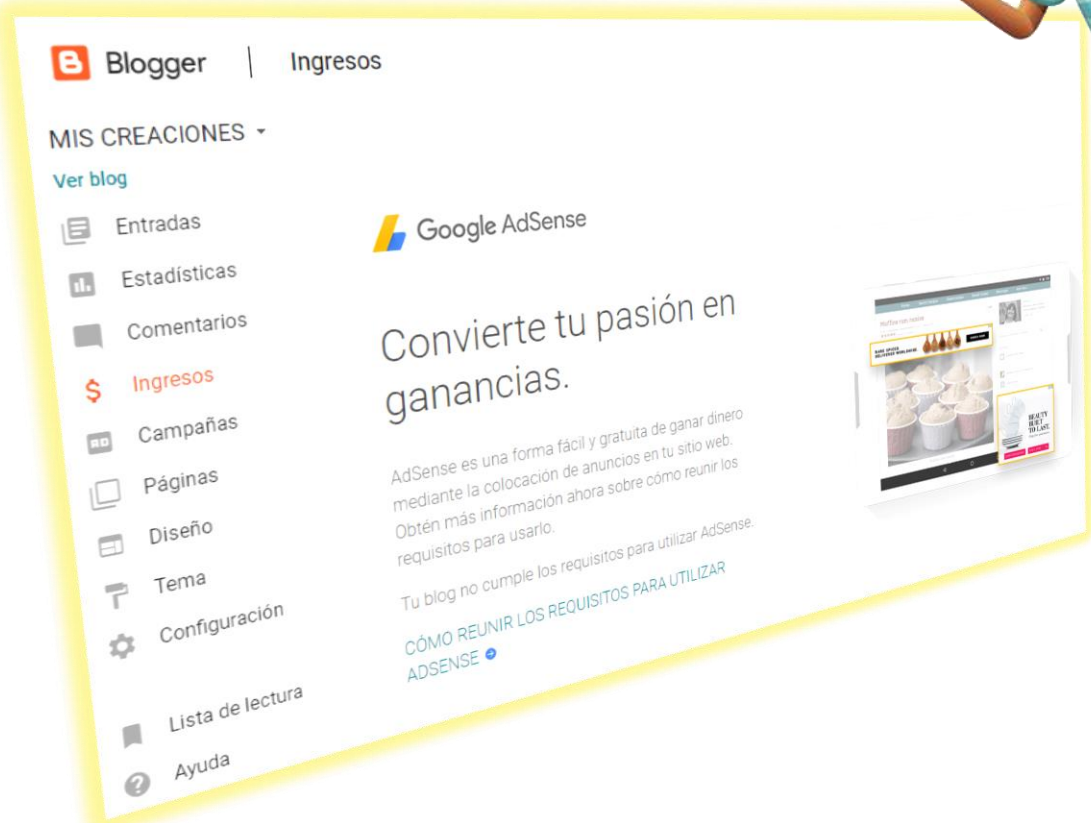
Blogger | Ingresos

MIS CREACIONES ▾

Ver blog

Entradas

Estadísticas

Comentarios

Ingresos

Campañas

Páginas

Diseño

Tema

Configuración

Lista de lectura

Ayuda

Google AdSense

Convierte tu pasión en ganancias.

AdSense es una forma fácil y gratuita de ganar dinero mediante la colocación de anuncios en tu sitio web. Obtén más información ahora sobre cómo reunir los requisitos para usarlo.

Tu blog no cumple los requisitos para utilizar AdSense.

CÓMO REUNIR LOS REQUISITOS PARA UTILIZAR ADSENSE